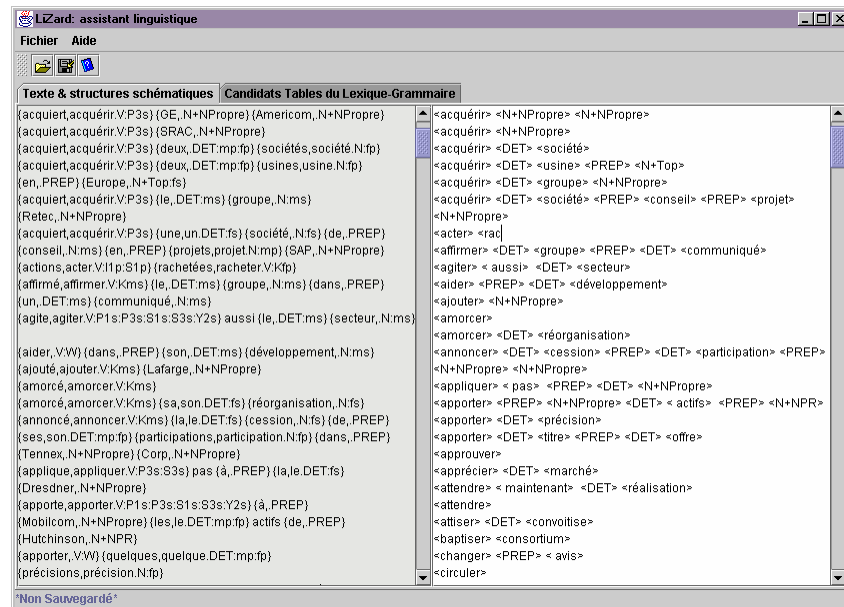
LiZard: assistant linguistique

Fichier Aide

Texte & structures schématiques | Candidats Tables du Lexique-Grammaire

{acquiert,acquérir.V:P3s} {GE,.N+NPropre} {Americom,.N+NPropre}
{acquiert,acquérir.V:P3s} {SRAC,.N+NPropre}
{acquiert,acquérir.V:P3s} {deux,.DET:mp:fp} {sociétés,société.N:fp}
{acquiert,acquérir.V:P3s} {deux,.DET:mp:fp} {usines,usine.N:fp}
{en,.PREP} {Europe,.N+Top:fs}
{acquiert,acquérir.V:P3s} {le,.DET:ms} {groupe,.N:ms}
{Retec,.N+NPropre}
{acquiert,acquérir.V:P3s} {une,un.DET:fs} {société,.N:fs} {de,.PREP}
{conseil,.N:ms} {en,.PREP} {projets,projet.N:mp} {SAP,.N+NPropre}
{actions,acter.V:I1p:S1p} {rachetées,racheter.V:Kfp}
{affirmé,affirmer.V:Kms} {le,.DET:ms} {groupe,.N:ms} {dans,.PREP}
{un,.DET:ms} {communiqué,.N:ms}
{agite,agiter.V:P1s:P3s:S1s:S3s:Y2s} aussi {le,.DET:ms} {secteur,.N:ms}

{aider,.V:W} {dans,.PREP} {son,.DET:ms} {développement,.N:ms}
{ajouté,ajouter.V:Kms} {Lafarge,.N+NPropre}
{amorcé,amorcer.V:Kms}
{amorcé,amorcer.V:Kms} {sa,son.DET:fs} {réorganisation,.N:fs}
{annoncé,annoncer.V:Kms} {la,le.DET:fs} {cession,.N:fs} {de,.PREP}
{ses,son.DET:mp:fp} {participations,participation.N:fp} {dans,.PREP}
{Tennex,.N+NPropre} {Corp,.N+NPropre}
{applique,appliquer.V:P3s:S3s} pas {à,.PREP} {la,le.DET:fs}
{Dresdner,.N+NPropre}
{apporte,apporter.V:P1s:P3s:S1s:S3s:Y2s} {à,.PREP}
{Mobilcom,.N+NPropre} {les,le.DET:mp:fp} actifs {de,.PREP}
{Hutchinson,.N+NPR}
{apporter,.V:W} {quelques,quelque.DET:mp:fp}
{précisions,précision.N:fp}

<acquérir> <N+NPropre> <N+NPropre>
<acquérir> <N+NPropre>
<acquérir> <DET> <société>
<acquérir> <DET> <usine> <PREP> <N+Top>
<acquérir> <DET> <groupe> <N+NPropre>
<acquérir> <DET> <société> <PREP> <conseil> <PREP> <projet>
<N+NPropre>
<acter> <rac
<affirmer> <DET> <groupe> <PREP> <DET> <communiqué>
<agiter> < aussi> <DET> <secteur>
<aider> <PREP> <DET> <développement>
<ajouter> <N+NPropre>
<amorcer>
<amorcer> <DET> <réorganisation>
<annoncer> <DET> <cession> <PREP> <DET> <participation> <PREP>
<N+NPropre> <N+NPropre>
<appliquer> < pas> <PREP> <DET> <N+NPropre>
<apporter> <PREP> <N+NPropre> <DET> < actifs> <PREP> <N+NPR>
<apporter> <DET> <précision>
<apporter> <DET> <titre> <PREP> <DET> <offre>
<approuver>
<apprécier> <DET> <marché>
<attendre> < maintenant> <DET> <réalisation>
<attendre>
<attiser> <DET> <convoitise>
<baptiser> <consortium>
<changer> <PREP> < avis>
<circuler>

*Non Sauvegardé*